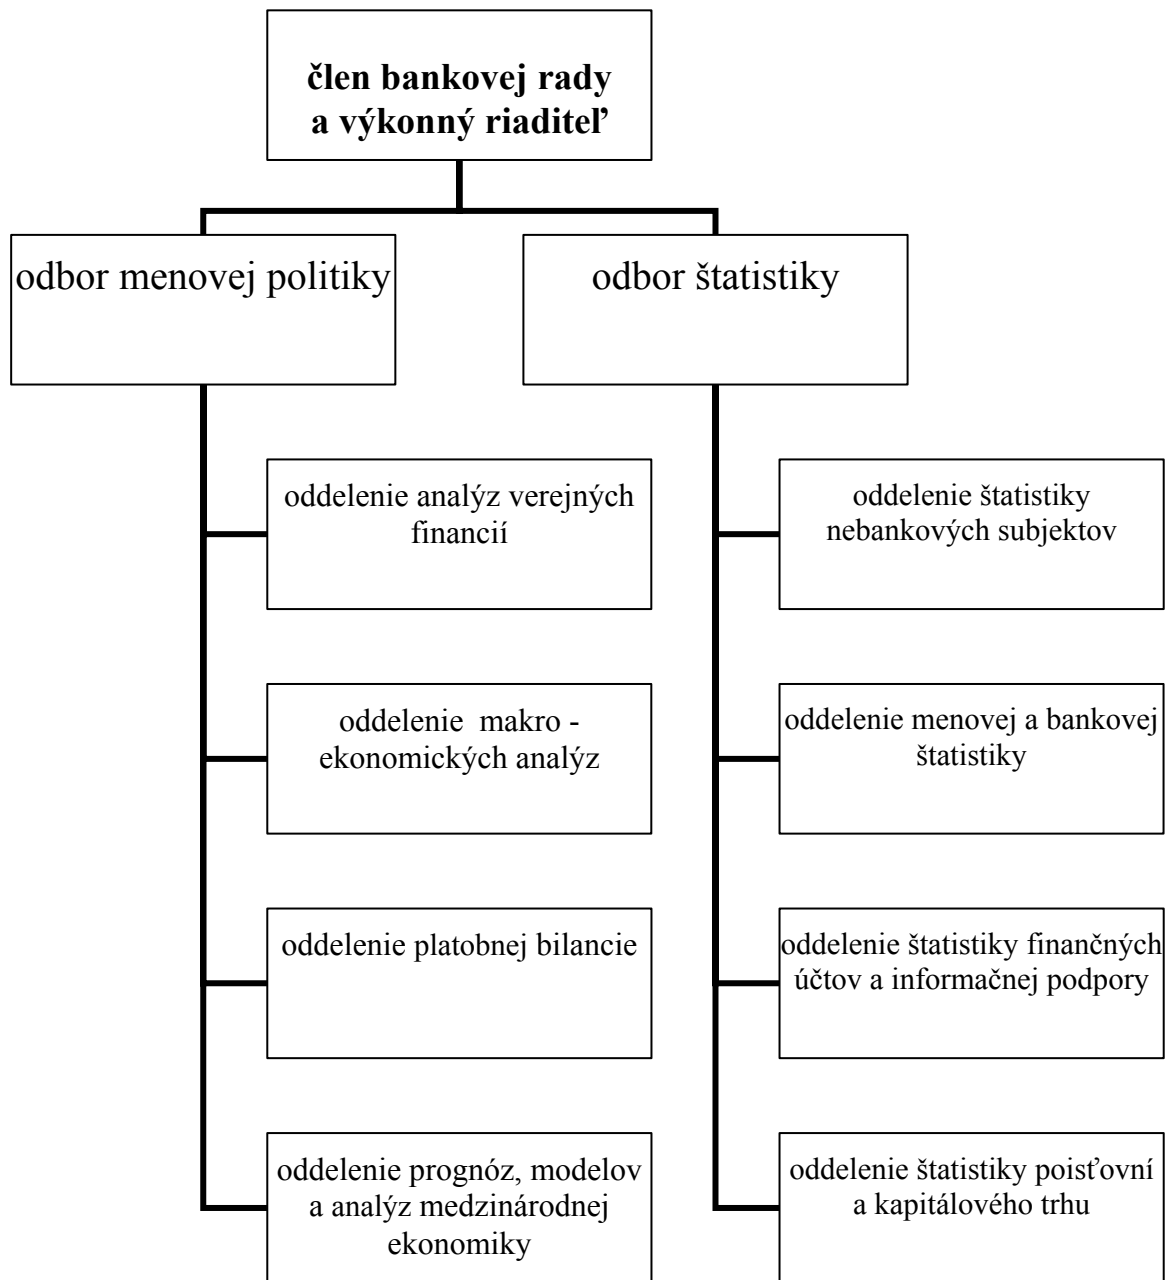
člen bankovej rady a výkonný riaditeľ

odbor menovej politiky

oddelenie analýz verejných financií

oddelenie makro - ekonomických analýz

oddelenie platobnej bilancie

oddelenie prognóz, modelov a analýz medzinárodnej ekonomiky

odbor štatistiky

oddelenie štatistiky nebankových subjektov

oddelenie menovej a bankovej štatistiky

oddelenie štatistiky finančných účtov a informačnej podpory

oddelenie štatistiky poisťovní a kapitálového trhu